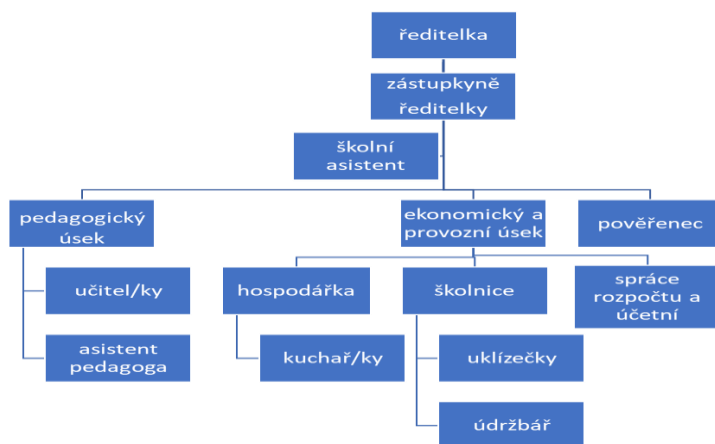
ředitelka

zástupkyně ředitelky

školní asistent

pedagogický úsek

ekonomický a provozní úsek

pověřenec

učitel/ky

asistent pedagoga

hospodářka

kuchař/ky

školnice

uklízečky

údržbář

správce rozpočtu a účetní